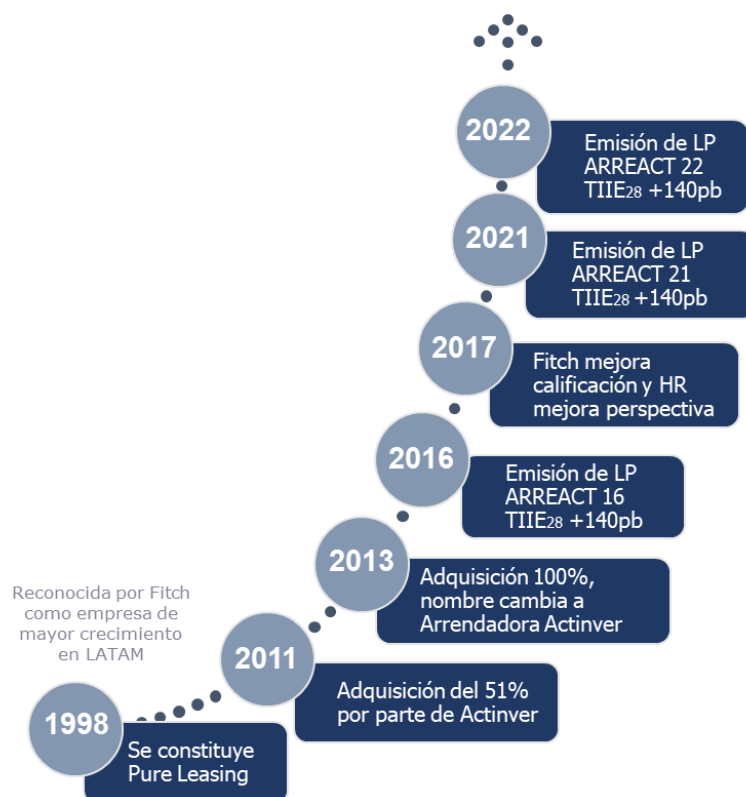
2022
Emisión de LP ARREACT 22 TIIE$_{28}$ +140pb

2021
Emisión de LP ARREACT 21 TIIE$_{28}$ +140pb

2017
Fitch mejora calificación y HR mejora perspectiva

2016
Emisión de LP ARREACT 16 TIIE$_{28}$ +140pb

2013
Adquisición 100%, nombre cambia a Arrendadora Actinver

Reconocida por Fitch como empresa de mayor crecimiento en LATAM

2011
Adquisición del 51% por parte de Actinver

1998
Se constituye Pure Leasing